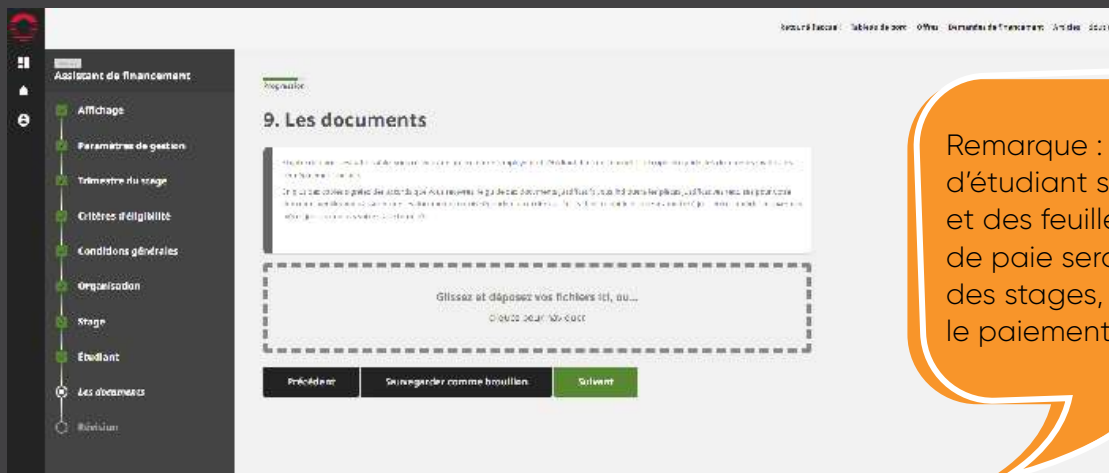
Retour à l'accueil Tableau de bord Offres Demandes de financement Articles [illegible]

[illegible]
Assistant de financement

Affichage
Paramètres de gestion
Trimestre du stage
Critères d'éligibilité
Conditions générales
Organisation
Stage
Étudiant
Les documents
Révision

Proposition

9. Les documents

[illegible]

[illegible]

Glissez et déposez vos fichiers ici, ou...
Cliquez pour téléverser

Précédent
Sauvegarder comme brouillon
Suivant

Remarque :
d'étudiant s
et des feuille
de paie sero
des stages,
le paiement